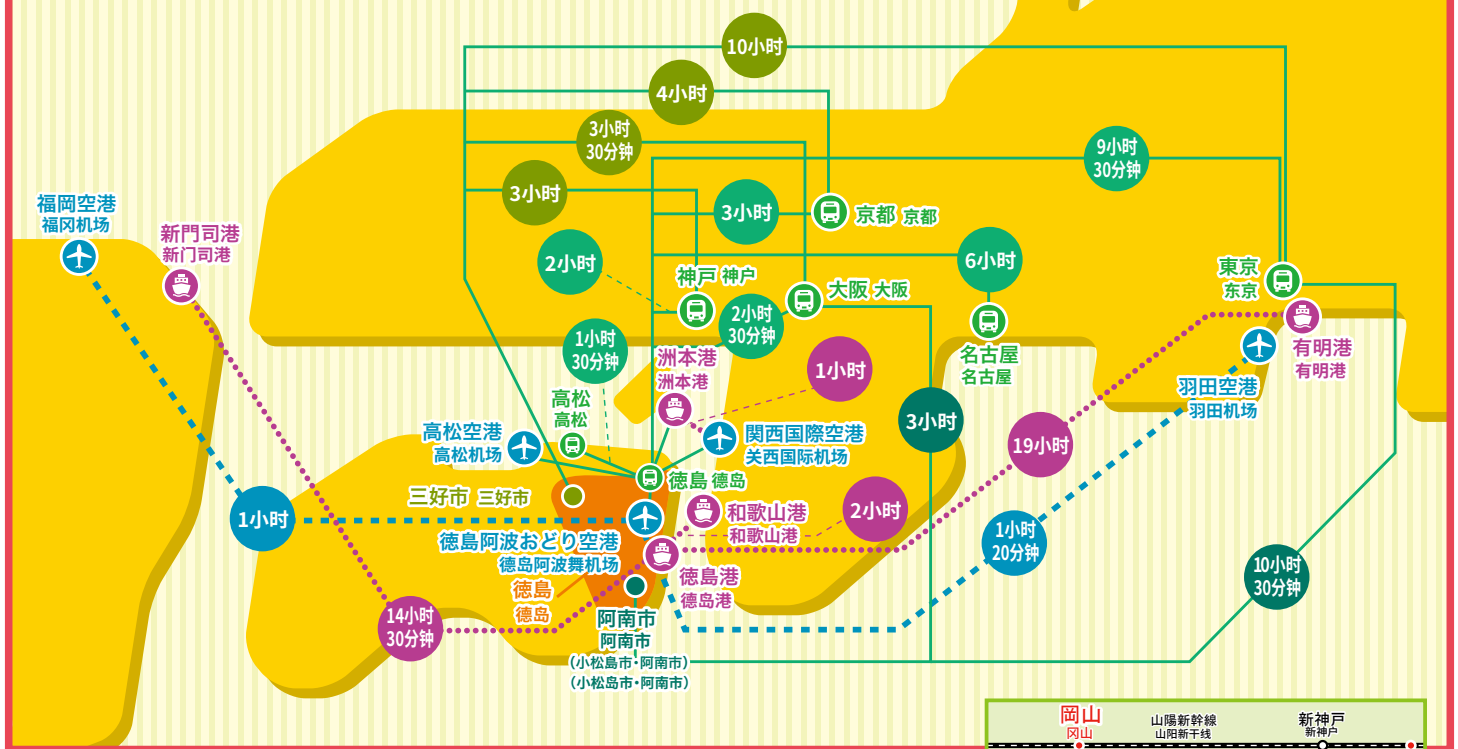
10小时

4小时

3小时
30分钟

9小时
30分钟

3小时

3小时

京都 京都

2小时

6小时

神戸 神户

大阪 大阪

东京
东京

2小时
30分钟

福岡空港
福冈机场

新門司港
新门司港

1小时
30分钟

洲本港
洲本港

名古屋
名古屋

有明港
有明港

1小时

羽田空港
羽田机场

高松
高松

3小时

高松空港
高松机场

関西国際空港
关西国际机场

19小时

徳島 德岛

三好市 三好市

和歌山港
和歌山港

2小时

1小时

1小时
20分钟

徳島阿波おどり空港
德岛阿波舞机场

徳島港
德岛港

10小时
30分钟

徳島
德岛

14小时
30分钟

阿南市
阿南市
(小松島市・阿南市)
(小松岛市・阿南市)

岡山
冈山

山陽新幹線
山阳新干线

新神戸
新神户